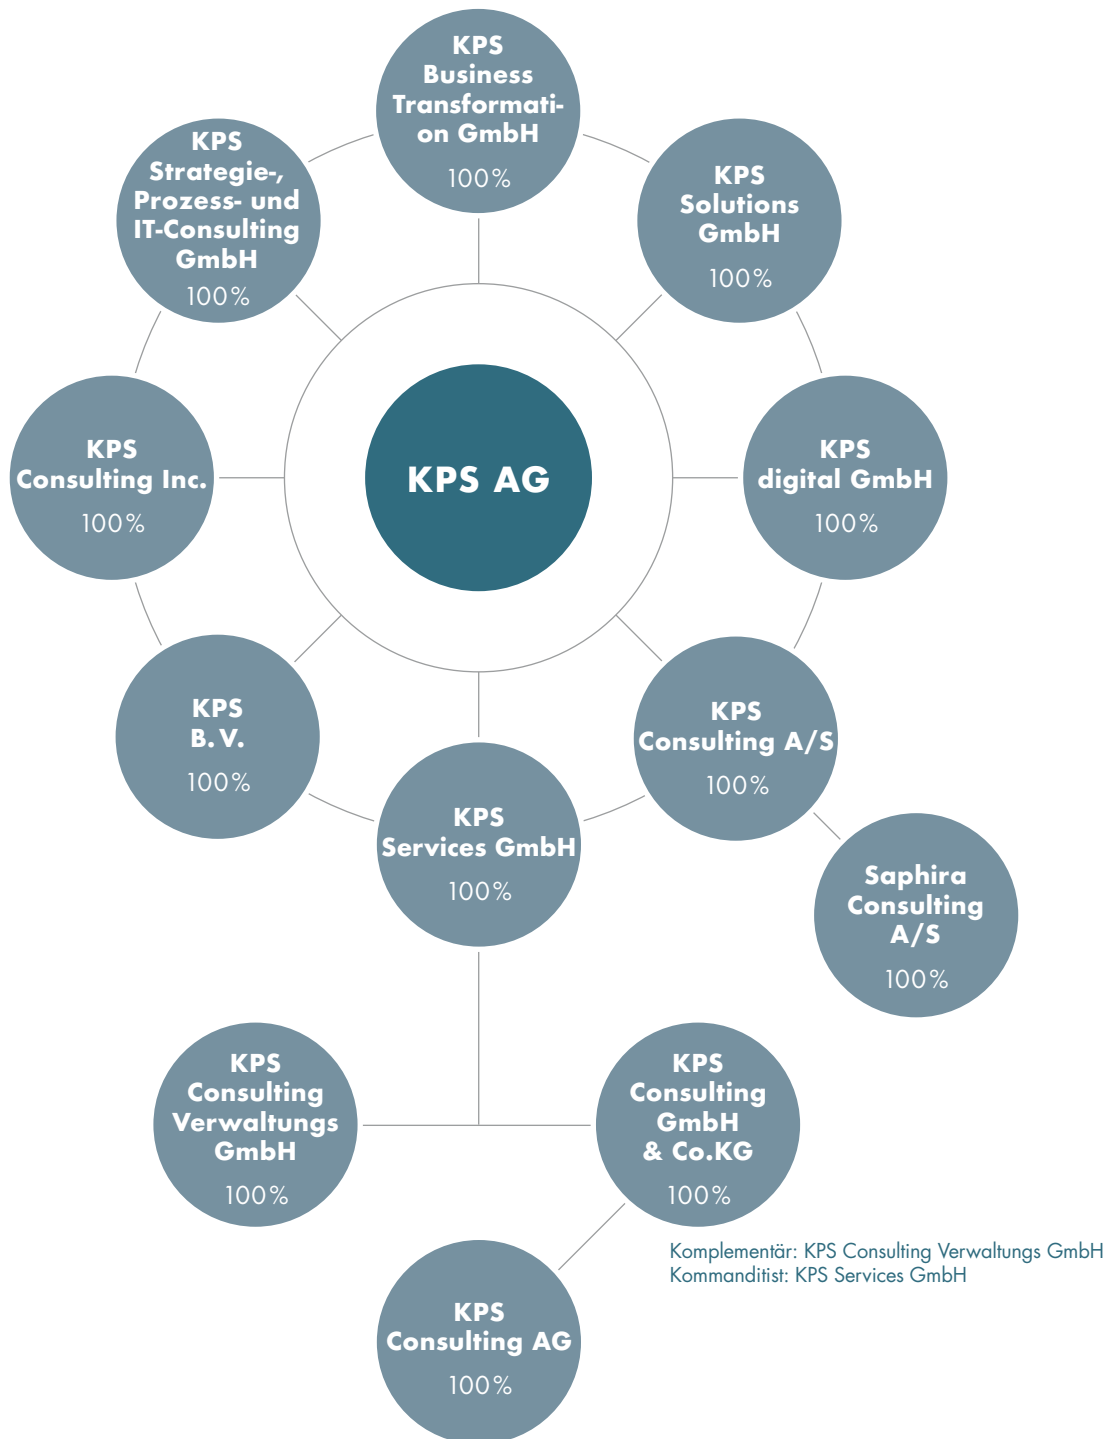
KPS AG

KPS Business Transformation GmbH
100%

KPS Solutions GmbH
100%

KPS digital GmbH
100%

KPS Consulting A/S
100%

Saphira Consulting A/S
100%

KPS Services GmbH
100%

KPS B. V.
100%

KPS Consulting Inc.
100%

KPS Strategie-, Prozess- und IT-Consulting GmbH
100%

KPS Consulting Verwaltungs GmbH
100%

KPS Consulting GmbH & Co.KG
100%

Komplementär: KPS Consulting Verwaltungs GmbH
Kommanditist: KPS Services GmbH

KPS Consulting AG
100%